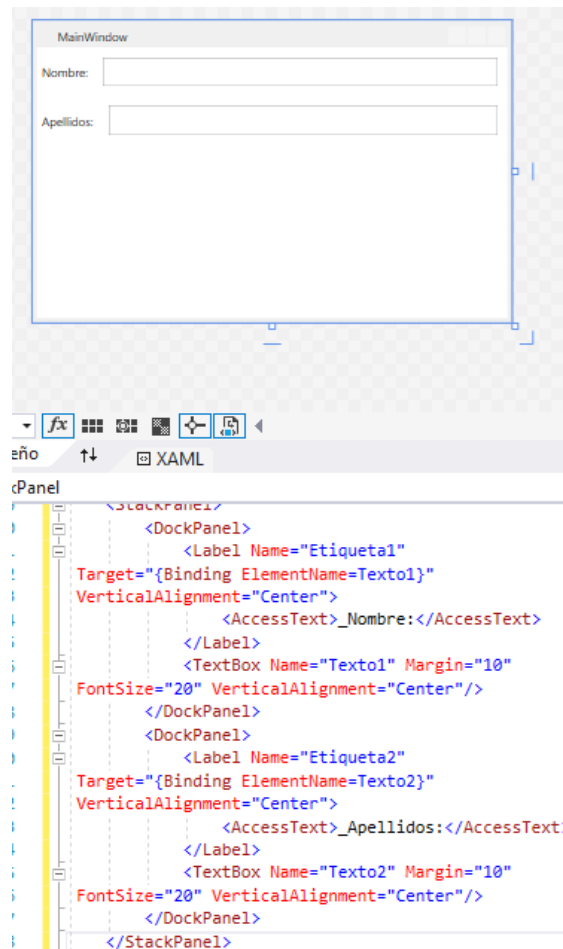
MainWindow

Nombre:

Apellidos:

eño ↑↓ XAML

ckPanel

<StackPanel>
<DockPanel>
<Label Name="Etiqueta1" Target="{Binding ElementName=Texto1}" VerticalAlignment="Center">
<AccessText>_Nombre:</AccessText>
</Label>
<TextBox Name="Texto1" Margin="10" FontSize="20" VerticalAlignment="Center"/>
</DockPanel>
<DockPanel>
<Label Name="Etiqueta2" Target="{Binding ElementName=Texto2}" VerticalAlignment="Center">
<AccessText>_Apellidos:</AccessText
</Label>
<TextBox Name="Texto2" Margin="10" FontSize="20" VerticalAlignment="Center"/>
</DockPanel>
</StackPanel>